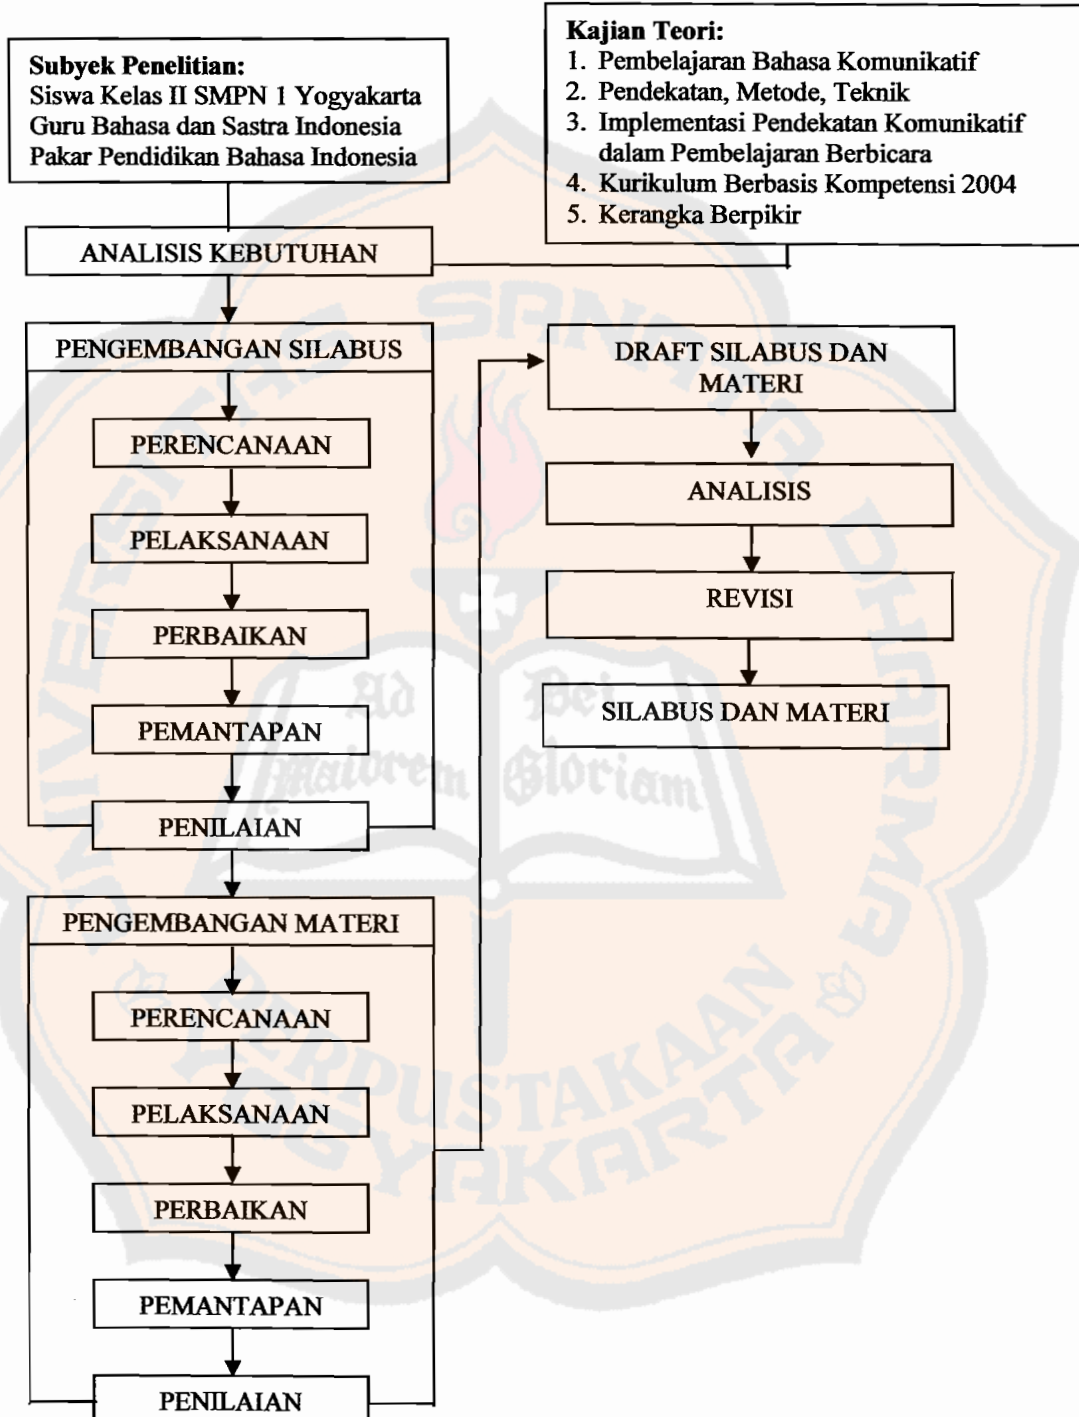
Subyek Penelitian:
Siswa Kelas II SMPN 1 Yogyakarta
Guru Bahasa dan Sastra Indonesia
Pakar Pendidikan Bahasa Indonesia

Kajian Teori:
1. Pembelajaran Bahasa Komunikatif
2. Pendekatan, Metode, Teknik
3. Implementasi Pendekatan Komunikatif dalam Pembelajaran Berbicara
4. Kurikulum Berbasis Kompetensi 2004
5. Kerangka Berpikir

ANALISIS KEBUTUHAN

PENGEMBANGAN SILABUS

PERENCANAAN

PELAKSANAAN

PERBAIKAN

PEMANTAPAN

PENILAIAN

PENGEMBANGAN MATERI

PERENCANAAN

PELAKSANAAN

PERBAIKAN

PEMANTAPAN

PENILAIAN

DRAFT SILABUS DAN MATERI

ANALISIS

REVISI

SILABUS DAN MATERI

Ad Maiorem Dei Gloriam

PERPUSTAKAAN YOGYAKARTA